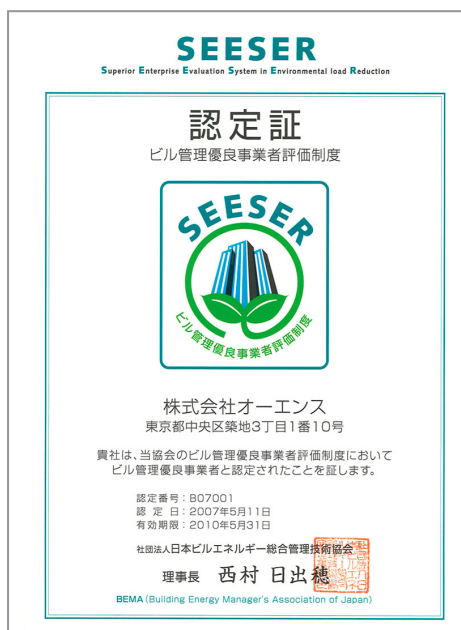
SEESER
Superior Enterprise Evaluation System in Environmental load Reduction

認定証
ビル管理優良事業者評価制度

SEESER
ビル管理優良事業者評価制度

株式会社オーエンス
東京都中央区築地3丁目1番10号

貴社は、当協会のビル管理優良事業者評価制度において
ビル管理優良事業者と認定されたことを証します。

認定番号：B07001
認 定 日：2007年5月11日
有効期限：2010年5月31日

社団法人日本ビルエネルギー総合管理技術協会

理事長　西村 日出穂

BEMA (Building Energy Manager's Association of Japan)